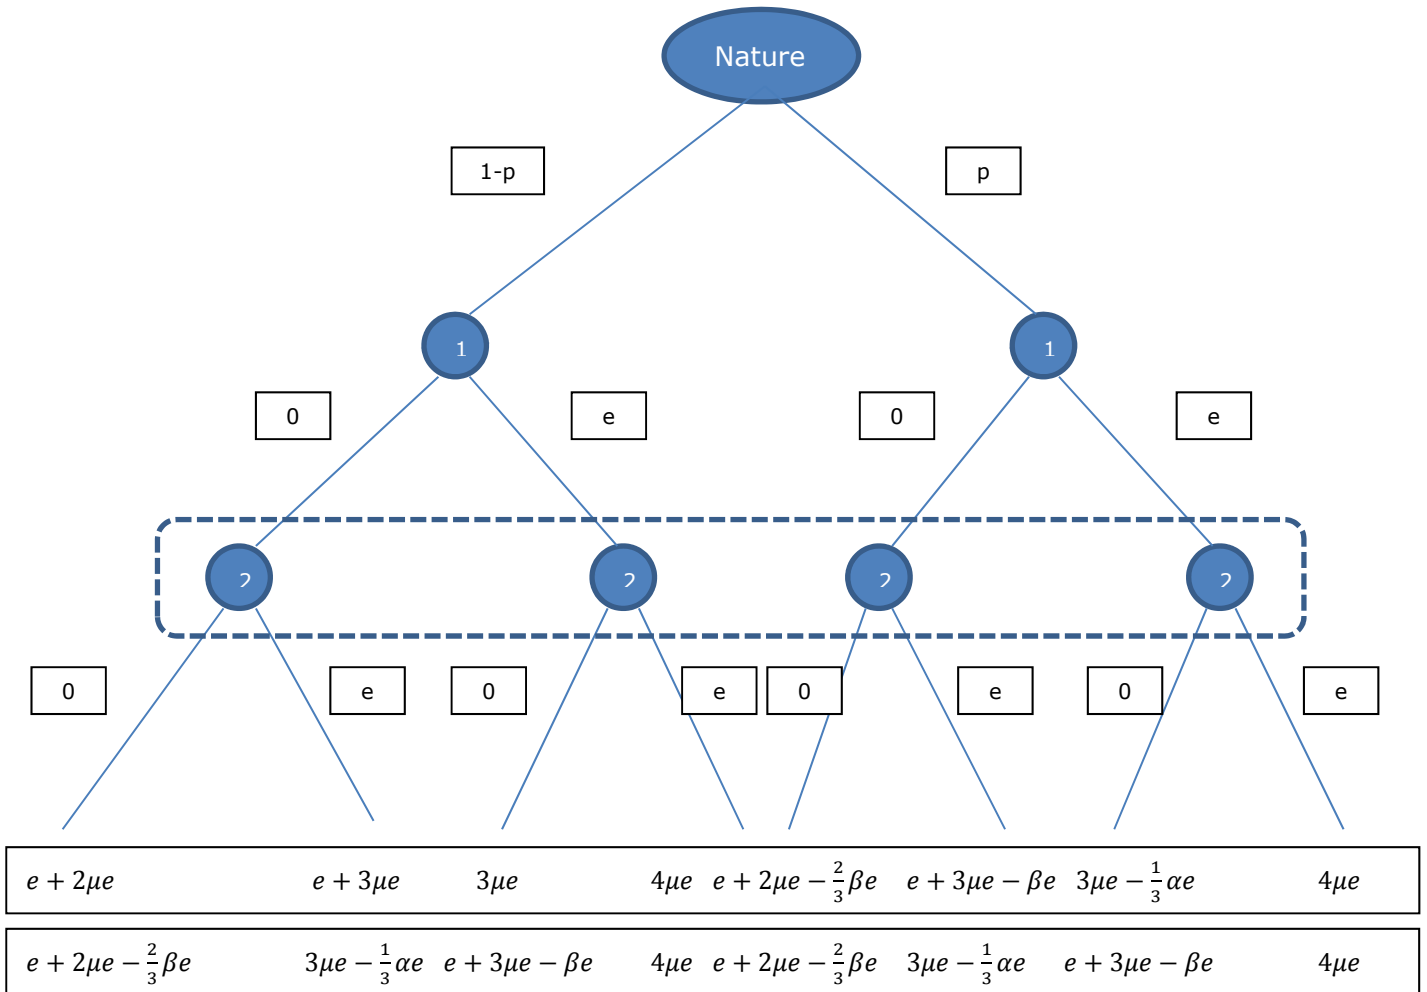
Nature

1-p

p

1

1

0

e

0

e

2

2

2

2

0

e

0

e

0

e

0

e

$e + 2\mu e$ $e + 3\mu e$ $3\mu e$ $4\mu e$ $e + 2\mu e - \frac{2}{3}\beta e$ $e + 3\mu e - \beta e$ $3\mu e - \frac{1}{3}\alpha e$ $4\mu e$

$e + 2\mu e - \frac{2}{3}\beta e$ $3\mu e - \frac{1}{3}\alpha e$ $e + 3\mu e - \beta e$ $4\mu e$ $e + 2\mu e - \frac{2}{3}\beta e$ $3\mu e - \frac{1}{3}\alpha e$ $e + 3\mu e - \beta e$ $4\mu e$